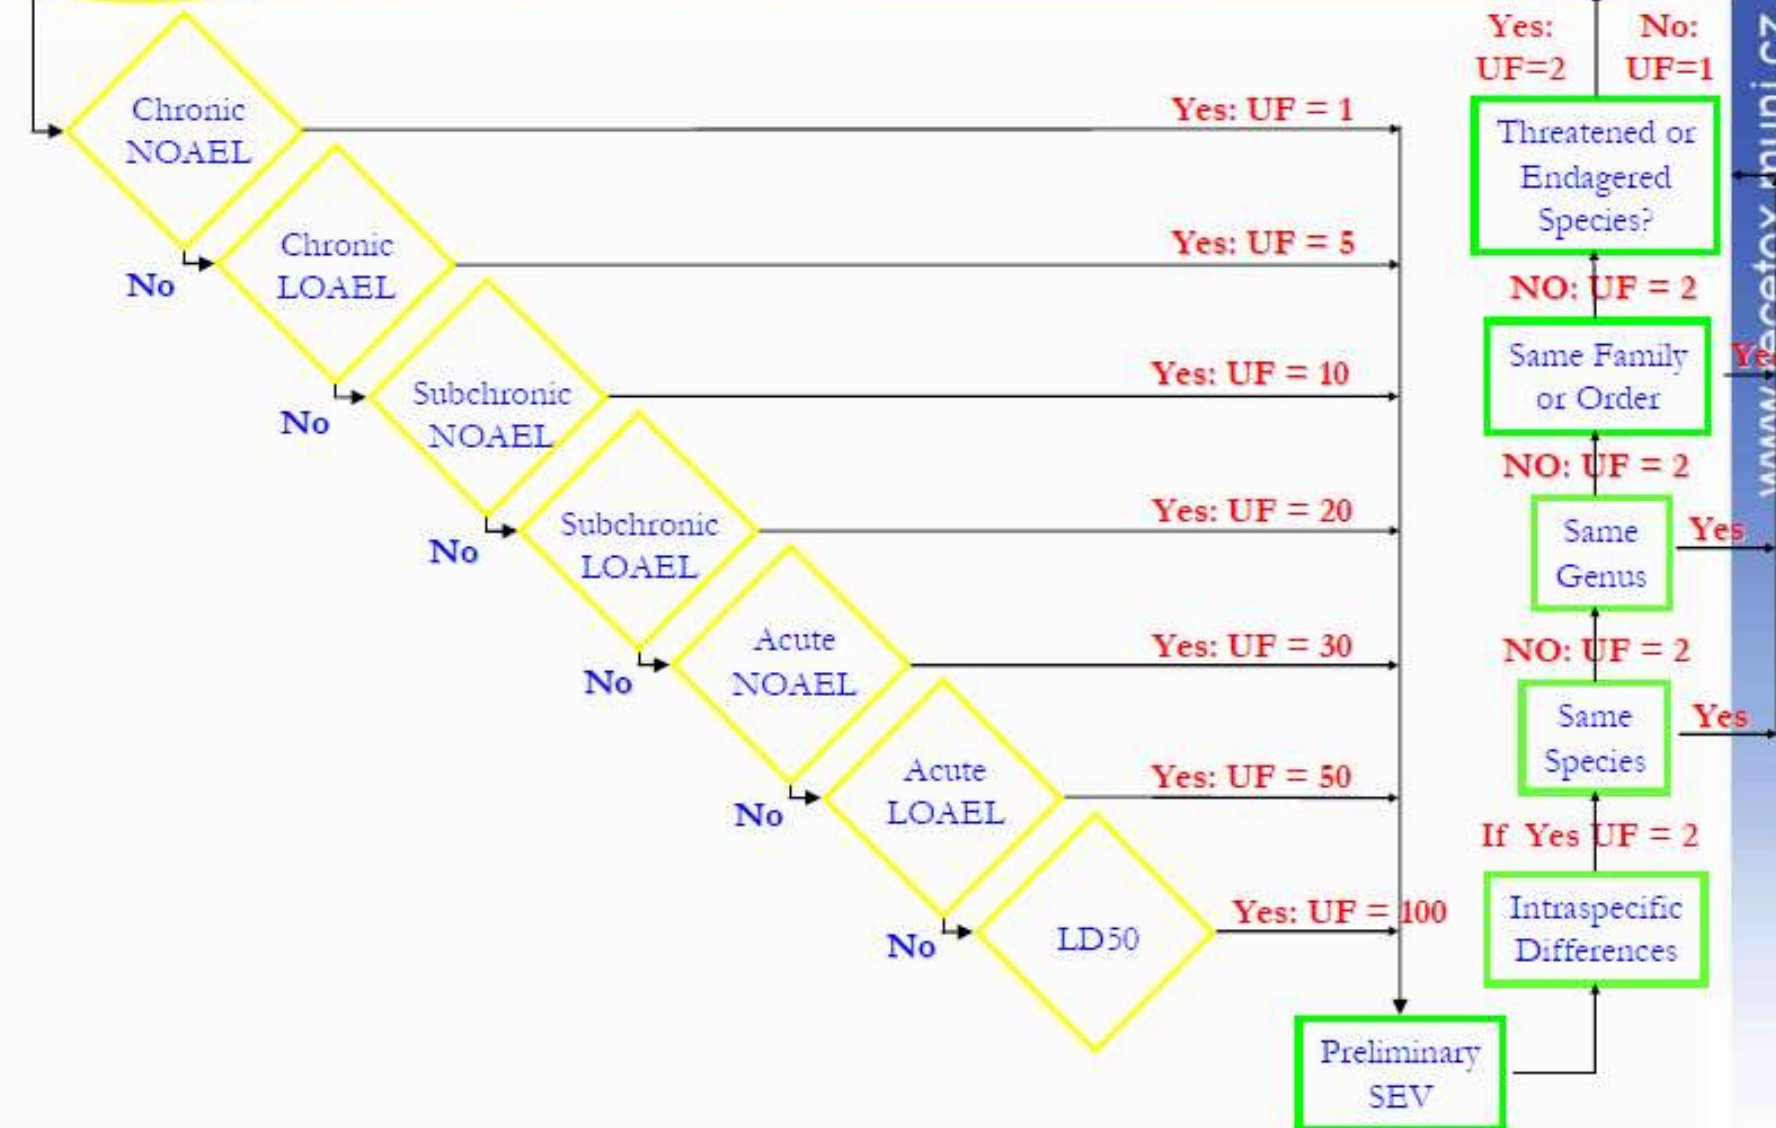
Chronic NOAEL

Yes: UF = 1

No

Chronic LOAEL

Yes: UF = 5

No

Subchronic NOAEL

Yes: UF = 10

No

Subchronic LOAEL

Yes: UF = 20

No

Acute NOAEL

Yes: UF = 30

No

Acute LOAEL

Yes: UF = 50

No

LD50

Yes: UF = 100

Preliminary SEV

Intraspecific Differences

If Yes UF = 2

Same Species

Yes

NO: UF = 2

Same Genus

Yes

NO: UF = 2

Same Family or Order

Ye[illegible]

NO: UF = 2

Threatened or Endagered Species?

Yes: UF=2

No: UF=1

www.recetox.muni.cz